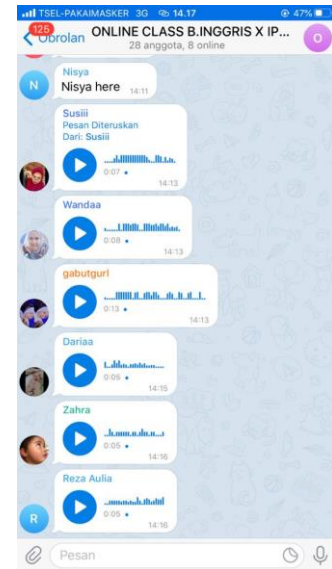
TSEL-PAKAIMASKER 3G 14.17 47%

125 Obrolan ONLINE CLASS B.INGGRIS X IP... 28 anggota, 8 online

O

N Nisya
Nisya here 14.11

Susiii
Pesan Diteruskan
Dari: Susiii
0:07 14.13

Wandaa
0:08 14.13

gabutgurl
0:13 14.13

Dariaa
0:05 14.15

Zahra
0:05 14.16

R Reza Aulia
0:05 14.16

Pesan